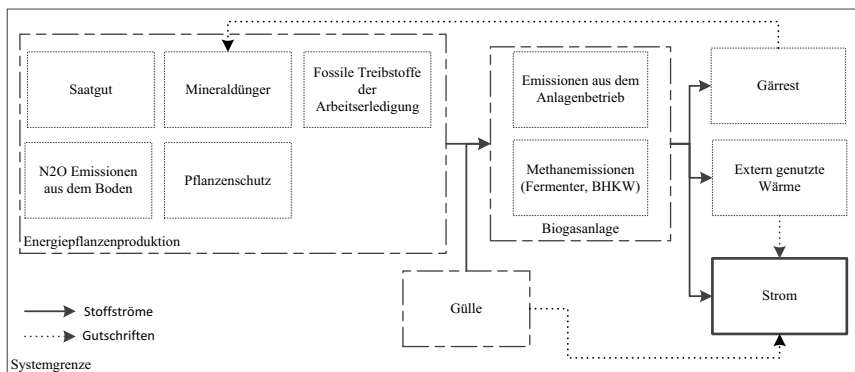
Saatgut

Mineraldünger

Fossile Treibstoffe der Arbeitserledigung

N2O Emissionen aus dem Boden

Pflanzenschutz

Energiepflanzenproduktion

Emissionen aus dem Anlagenbetrieb

Methanemissionen (Fermenter, BHKW)

Biogasanlage

Gärrest

Extern genutzte Wärme

Strom

Gülle

Stoffströme

Gutschriften

Systemgrenze